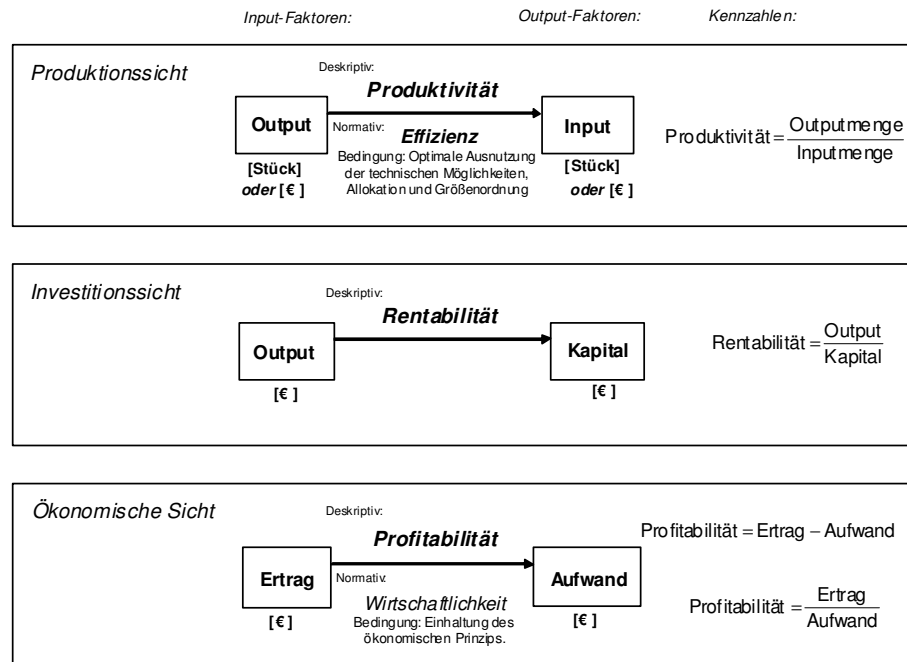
Input-Faktoren: Output-Faktoren: Kennzahlen:

Produktionssicht

Deskriptiv:

Produktivität

Output

Normativ:

Effizienz

Bedingung: Optimale Ausnutzung der technischen Möglichkeiten, Allokation und Größenordnung

Input

[Stück] oder [€ ]

[Stück] oder [€ ]

$\text{Produktivität} = \frac{\text{Outputmenge}}{\text{Inputmenge}}$

Investitionssicht

Deskriptiv:

Rentabilität

Output

Kapital

[€ ]

[€ ]

$\text{Rentabilität} = \frac{\text{Output}}{\text{Kapital}}$

Ökonomische Sicht

Deskriptiv:

Profitabilität

Ertrag

Normativ.

Wirtschaftlichkeit

Bedingung: Einhaltung des ökonomischen Prinzips.

Aufwand

[€ ]

[€ ]

$\text{Profitabilität} = \text{Ertrag} - \text{Aufwand}$

$\text{Profitabilität} = \frac{\text{Ertrag}}{\text{Aufwand}}$